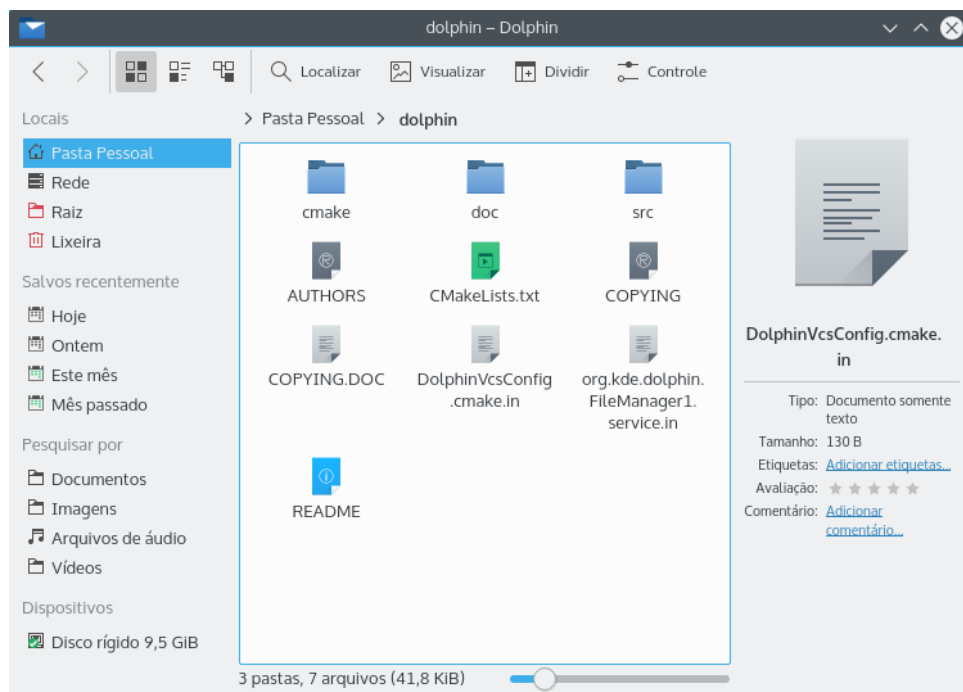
dolphin – Dolphin

Localizar Visualizar Dividir Controle

Locais
Pasta Pessoal
Rede
Raiz
Lixeira
Salvos recentemente
Hoje
Ontem
Este mês
Mês passado
Pesquisar por
Documentos
Imagens
Arquivos de áudio
Vídeos
Dispositivos
Disco rígido 9,5 GiB

Pasta Pessoal > dolphin

cmake
doc
src
AUTHORS
CMakeLists.txt
COPYING
COPYING.DOC
DolphinVcsConfig.cmake.in
org.kde.dolphin.FileManager1.service.in
README

3 pastas, 7 arquivos (41,8 KiB)

DolphinVcsConfig.cmake.in

Tipo: Documento somente texto
Tamanho: 130 B
Etiquetas: Adicionar etiquetas...
Avaliação:
Comentário: Adicionar comentário...